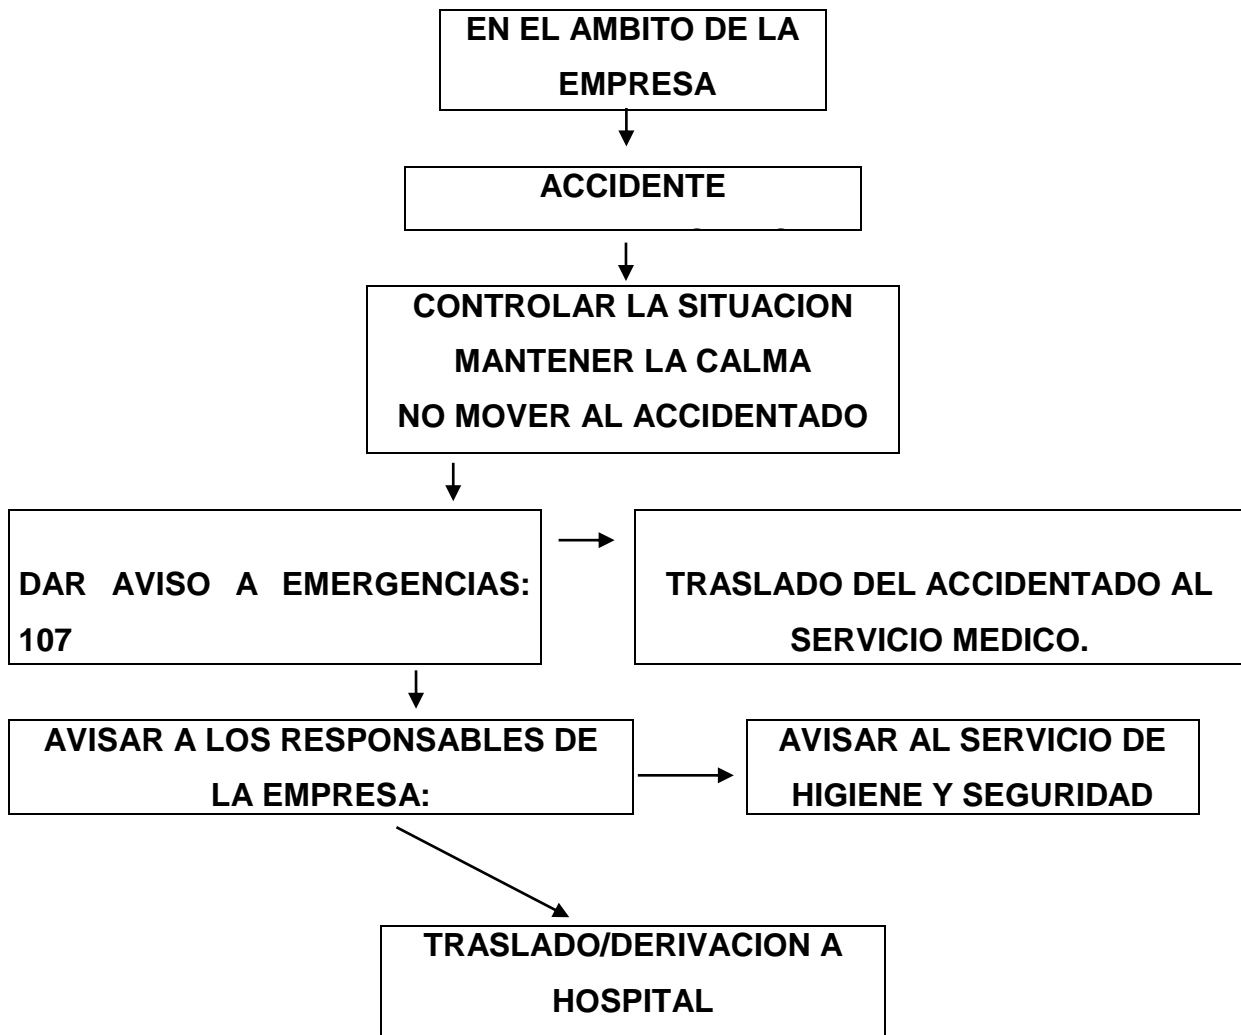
EN EL AMBITO DE LA EMPRESA

ACCIDENTE

CONTROLAR LA SITUACION
MANTENER LA CALMA
NO MOVER AL ACCIDENTADO

DAR AVISO A EMERGENCIAS: 107

TRASLADO DEL ACCIDENTADO AL SERVICIO MEDICO.

AVISAR A LOS RESPONSABLES DE LA EMPRESA:

AVISAR AL SERVICIO DE HIGIENE Y SEGURIDAD

TRASLADO/DERIVACION A HOSPITAL